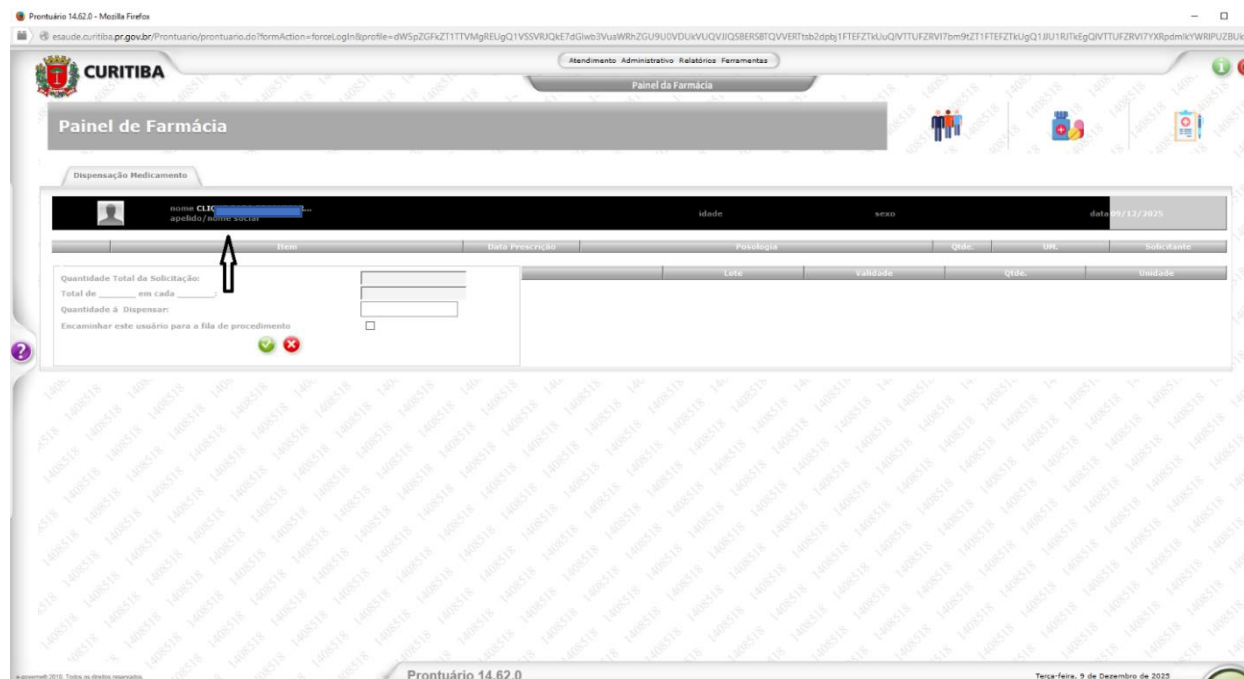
Prontuário 14.62.0 - Mozilla Firefox

esaude.curitiba.pr.gov.br/Prontuario/prontuario.do?formAction=forceLogIn&profile=dW5pZGFkZT1TTVMgREUgQ1VSSVRJQkE7dGlwb3VuaWRhZGU9U0VDUkVUQVJJQSBERSBTQVVERTsb2dpbj1FTEFZTkUuQlVTTUFZRVI7bm9tZT1FTEFZTkUgQ1JJU1RJTkEgQlVTTUFZRVI7YXRpdmlkYWRIPUZBUk

CURITIBA

Atendimento Administrativo Relatórios Ferramentas

Painel da Farmácia

Painel de Farmácia

Dispensação Medicamento

nome CLI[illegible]...
apelido/nome social

idade

sexo

data 09/12/2025

| Item | Data Prescrição | Posologia | Qtde. | UM. | Solicitante |
|---|---|---|---|---|---|

Quantidade Total da Solicitação:
Total de _______ em cada _______:
Quantidade à Dispensar:
Encaminhar este usuário para a fila de procedimento

| Lote | Validade | Qtde. | Unidade |
|---|---|---|---|

140851 8

e-governo® 2010. Todos os direitos reservados.

Prontuário 14.62.0

Terça-feira, 9 de Dezembro de 2025